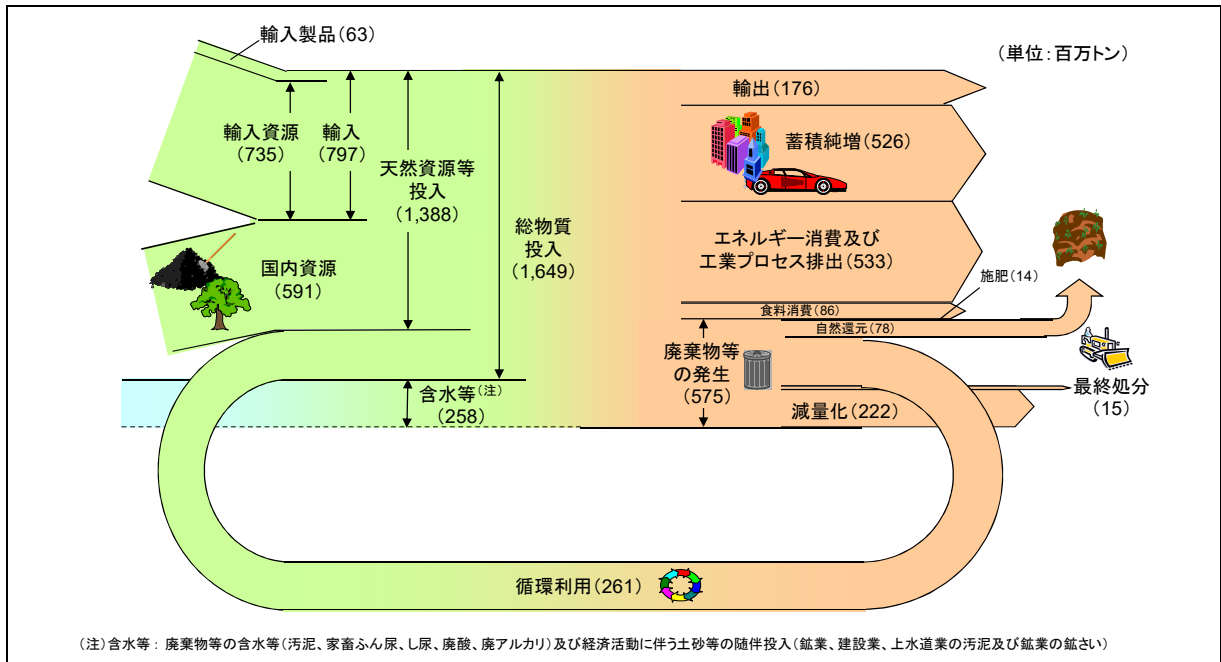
輸入製品(63)

（単位：百万トン）

輸入資源
(735)

輸入
(797)

天然資源等
投入
(1,388)

総物質
投入
(1,649)

輸出(176)

蓄積純増(526)

エネルギー消費及び
工業プロセス排出(533)

施肥(14)

食料消費(86)

自然還元(78)

国内資源
(591)

廃棄物等
の発生
(575)

最終処分
(15)

含水等$^{(注)}$
(258)

減量化(222)

循環利用(261)

（注）含水等：廃棄物等の含水等（汚泥、家畜ふん尿、し尿、廃酸、廃アルカリ）及び経済活動に伴う土砂等の随伴投入（鉱業、建設業、上水道業の汚泥及び鉱業の鉱さい）